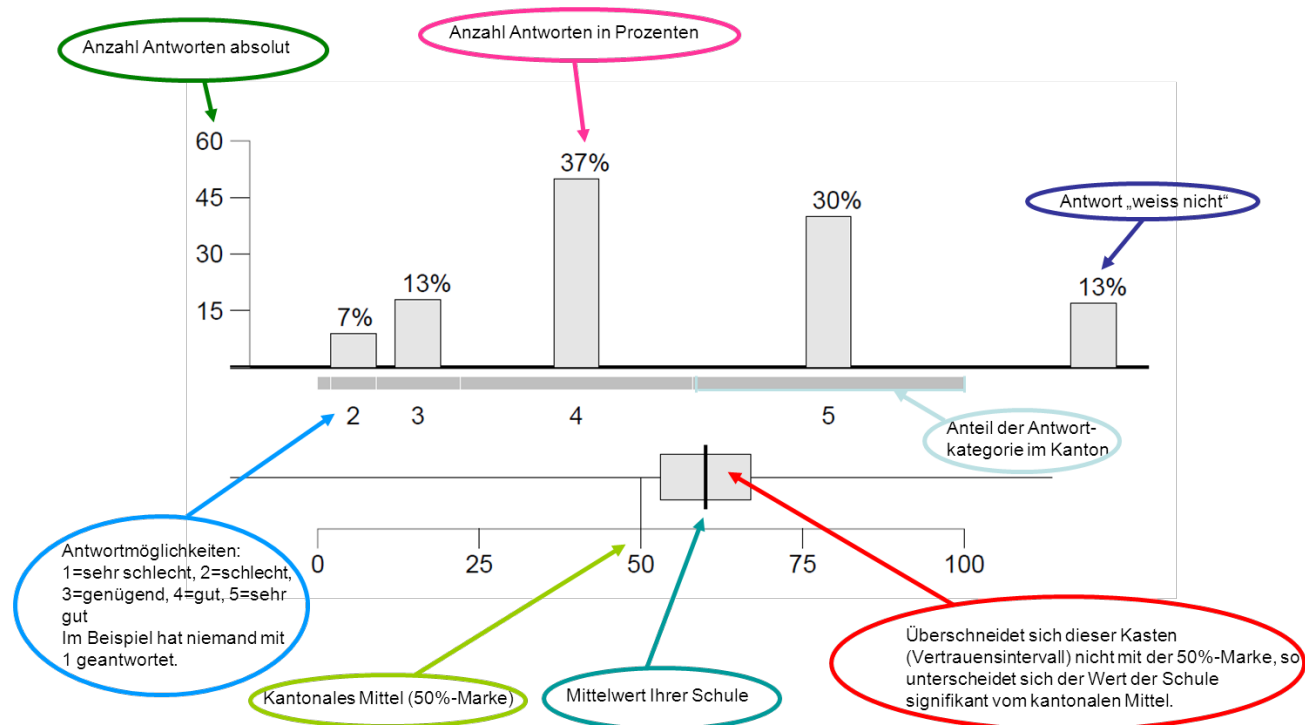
Anzahl Antworten absolut

Anzahl Antworten in Prozenten

60
45
30
15

7%
13%
37%
30%
13%

Antwort „weiss nicht“

2
3
4
5

Anteil der Antwortkategorie im Kanton

0
25
50
75
100

Antwortmöglichkeiten:
1=sehr schlecht, 2=schlecht, 3=genügend, 4=gut, 5=sehr gut
Im Beispiel hat niemand mit 1 geantwortet.

Kantonales Mittel (50%-Marke)

Mittelwert Ihrer Schule

Überschneidet sich dieser Kasten (Vertrauensintervall) nicht mit der 50%-Marke, so unterscheidet sich der Wert der Schule signifikant vom kantonalen Mittel.